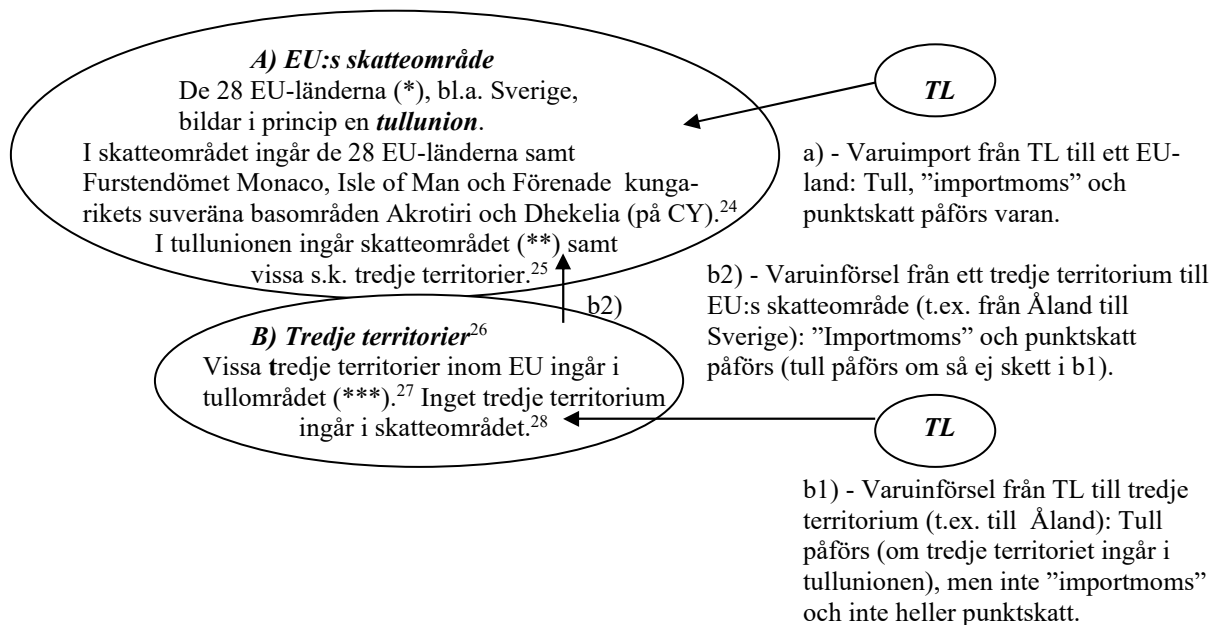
*A) EU:s skatteområde*
De 28 EU-länderna (*), bl.a. Sverige, bildar i princip en ***tullunion***.
I skatteområdet ingår de 28 EU-länderna samt Furstendömet Monaco, Isle of Man och Förenade kungarikets suveräna basområden Akrotiri och Dhekelia (på CY).$^{24}$
I tullunionen ingår skatteområdet (**) samt vissa s.k. tredje territorier.$^{25}$

*TL*

a) - Varuimport från TL till ett EU-land: Tull, ”importmoms” och punktskatt påförs varan.

b2)

b2) - Varuinförsel från ett tredje territorium till EU:s skatteområde (t.ex. från Åland till Sverige): ”Importmoms” och punktskatt påförs (tull påförs om så ej skett i b1).

*B) Tredje territorier*$^{26}$
Vissa tredje territorier inom EU ingår i tullområdet (***).$^{27}$ Inget tredje territorium ingår i skatteområdet.$^{28}$

*TL*

b1) - Varuinförsel från TL till tredje territorium (t.ex. till Åland): Tull påförs (om tredje territoriet ingår i tullunionen), men inte ”importmoms” och inte heller punktskatt.